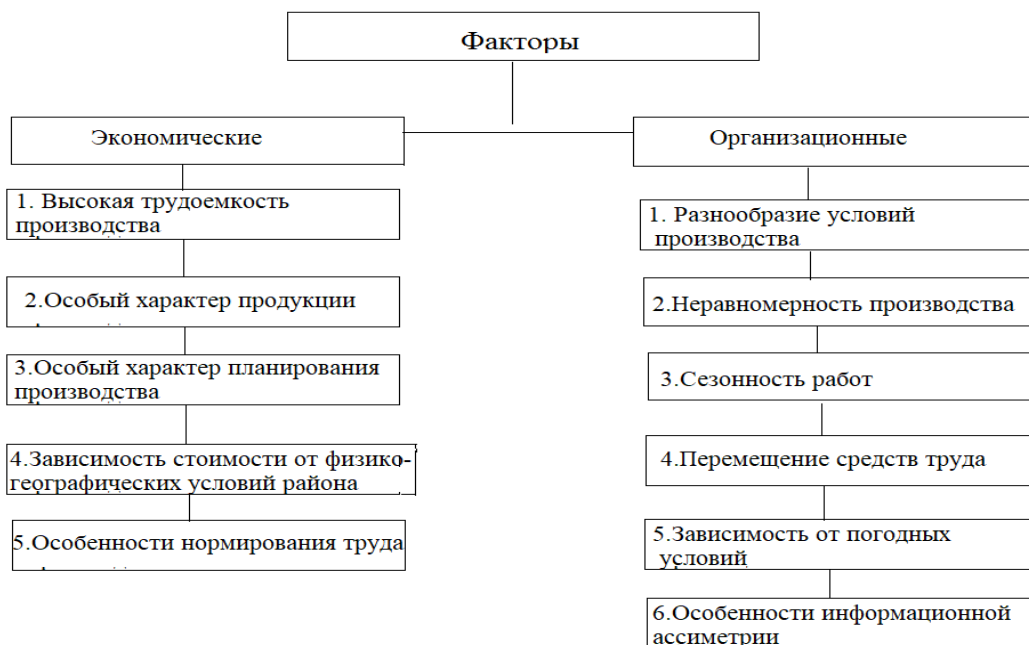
Факторы

Экономические

1. Высокая трудоемкость производства

2.Особый характер продукции

3.Особый характер планирования производства

4.Зависимость стоимости от физико-географических условий района

5.Особенности нормирования труда

Организационные

1. Разнообразие условий производства

2.Неравномерность производства

3.Сезонность работ

4.Перемещение средств труда

5.Зависимость от погодных условий

6.Особенности информационной ассиметрии